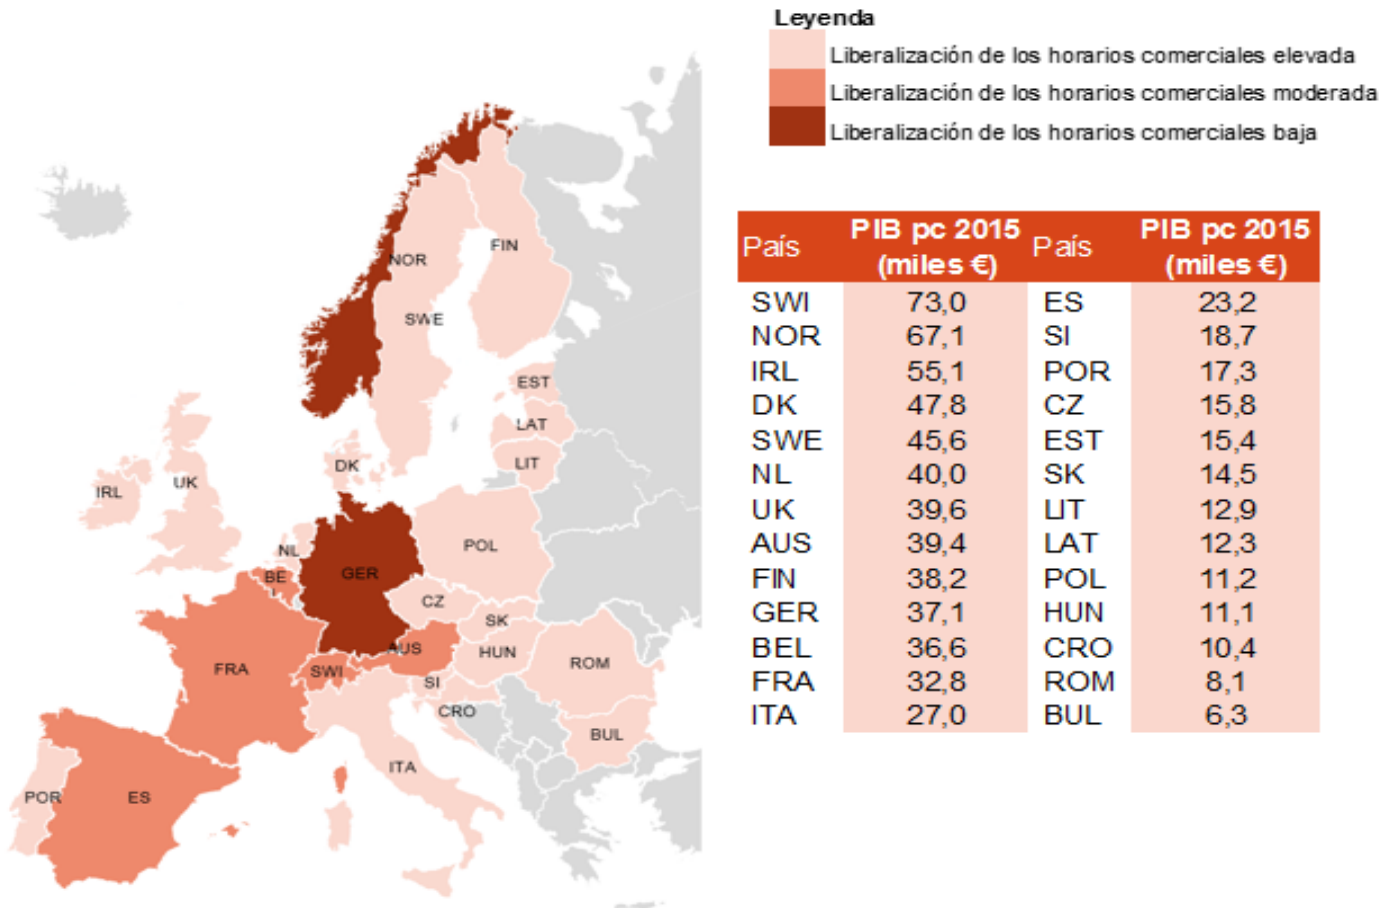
Leyenda
Liberalización de los horarios comerciales elevada
Liberalización de los horarios comerciales moderada
Liberalización de los horarios comerciales baja

NOR
FIN
SWE
EST
LAT
DK
LIT
IRL
UK
NL
POL
BE
GER
CZ
SK
AUS
HUN
ROM
FRA
SWI
SI
CRO
BUL
ITA
POR
ES

| País | PIB pc 2015 (miles €) | País | PIB pc 2015 (miles €) |
|---|---|---|---|
| SWI | 73,0 | ES | 23,2 |
| NOR | 67,1 | SI | 18,7 |
| IRL | 55,1 | POR | 17,3 |
| DK | 47,8 | CZ | 15,8 |
| SWE | 45,6 | EST | 15,4 |
| NL | 40,0 | SK | 14,5 |
| UK | 39,6 | LIT | 12,9 |
| AUS | 39,4 | LAT | 12,3 |
| FIN | 38,2 | POL | 11,2 |
| GER | 37,1 | HUN | 11,1 |
| BEL | 36,6 | CRO | 10,4 |
| FRA | 32,8 | ROM | 8,1 |
| ITA | 27,0 | BUL | 6,3 |